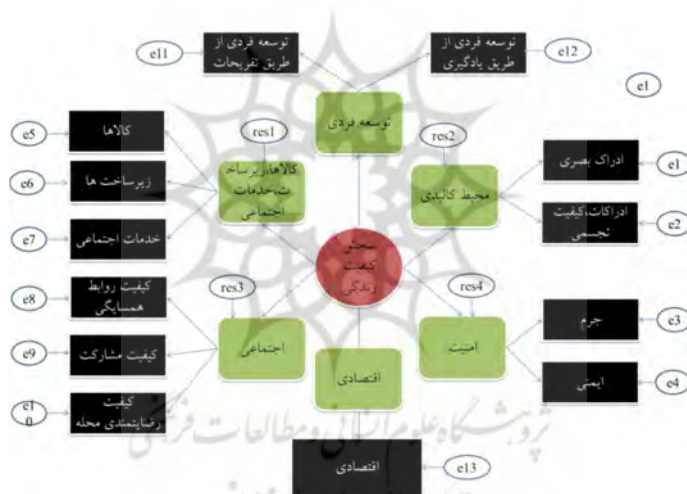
e11

توسعه فردی از طریق تفریحات

توسعه فردی از طریق یادگیری

e12

e1

توسعه فردی

res1

res2

e5

کالاها

کالاها،زیرساخت،خدمات اجتماعی

محیط کالبدی

ادراک بصری

e1

e6

زیرساخت ها

e7

خدمات اجتماعی

ادراکات،کیفیت تجسمی

e2

سنجش کیفیت زندگی

e8

کیفیت روابط همسایگی

res3

res4

اجتماعی

امنیت

جرم

e3

e9

کیفیت مشارکت

اقتصادی

ایمنی

e4

e10

کیفیت رضایتمندی محله

پژوهشگاه علوم انسانی و مطالعات فرهنگی

اقتصادی

e13